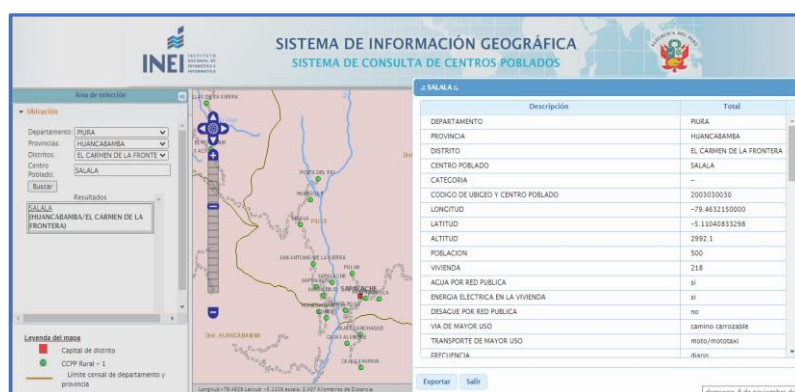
INEI INSTITUTO NACIONAL DE ESTADÍSTICA E INFORMÁTICA

SISTEMA DE INFORMACIÓN GEOGRÁFICA
SISTEMA DE CONSULTA DE CENTROS POBLADOS

Área de selección

Ubicación

Departamento: PIURA
Provincias: HUANCABAMBA
Distritos: EL CARMEN DE LA FRONTE
Centro Poblado: SALALA
Buscar

Resultados
SALALA (HUANCABAMBA/EL CARMEN DE LA FRONTERA)

Leyenda del mapa
Capital de distrito
CCPP Rural - 1
Límite censal de departamento y provincia

LLAS DE LA SIERRA
PIURA
SAPALACHE
SAN ANTONIO DE LA SIERRA
Dist. HUANCABAMBA

Longitud: -79.4629 Latitud: -5.1100 escala: 2,407 Kilómetros de Distancia

SALALA

| Descripción | Total |
|---|---|
| DEPARTAMENTO | PIURA |
| PROVINCIA | HUANCABAMBA |
| DISTRITO | EL CARMEN DE LA FRONTERA |
| CENTRO POBLADO | SALALA |
| CATEGORIA | - |
| CODIGO DE UBIGEO Y CENTRO POBLADO | 2003030030 |
| LONGITUD | -79.4632150000 |
| LATITUD | -5.11040833298 |
| ALTITUD | 2992.1 |
| POBLACION | 500 |
| VIVIENDA | 218 |
| AGUA POR RED PUBLICA | si |
| ENERGIA ELECTRICA EN LA VIVIENDA | si |
| DESAGUE POR RED PUBLICA | no |
| VIA DE MAYOR USO | camino carrozable |
| TRANSPORTE DE MAYOR USO | moto/mototaxi |
| FRECUENCIA | diario |

Exportar Salir

domingo, 6 de noviembre de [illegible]